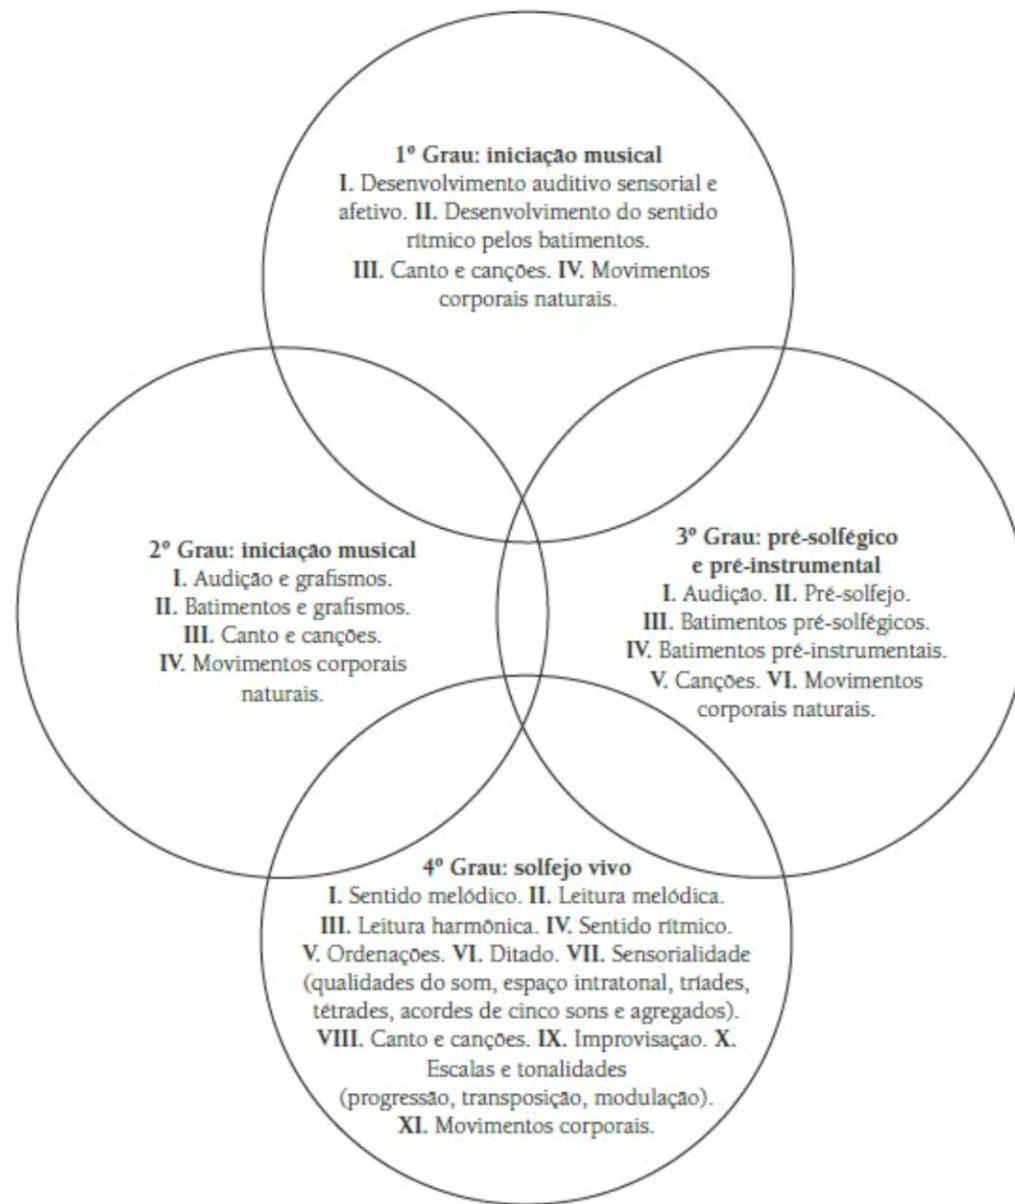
1º Grau: iniciação musical
I. Desenvolvimento auditivo sensorial e afetivo. II. Desenvolvimento do sentido rítmico pelos batimentos.
III. Canto e canções. IV. Movimentos corporais naturais.

2º Grau: iniciação musical
I. Audição e grafismos.
II. Batimentos e grafismos.
III. Canto e canções.
IV. Movimentos corporais naturais.

3º Grau: pré-solfégico e pré-instrumental
I. Audição. II. Pré-solfejo.
III. Batimentos pré-solfégicos.
IV. Batimentos pré-instrumentais.
V. Canções. VI. Movimentos corporais naturais.

4º Grau: solfejo vivo
I. Sentido melódico. II. Leitura melódica.
III. Leitura harmônica. IV. Sentido rítmico.
V. Ordenações. VI. Ditado. VII. Sensorialidade (qualidades do som, espaço intratonal, tríades, tétrades, acordes de cinco sons e agregados).
VIII. Canto e canções. IX. Improvisaçao. X. Escalas e tonalidades
(progressão, transposição, modulação).
XI. Movimentos corporais.